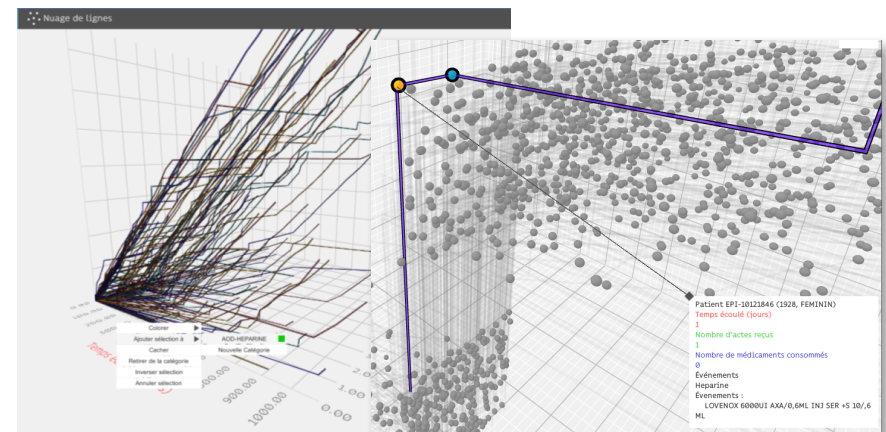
Nuage de lignes

Colorer
Ajouter sélection à
Cacher
Retirer de la catégorie
Inverser sélection
Annuler sélection

ACID-HEPARINE
Nouvelle Catégorie

Temps é

900.00
1000.00
0.00

Patient EPI-10121846 (1928, FEMININ)
Temps écoulé (jours)
1
Nombre d'actes reçus
1
Nombre de médicaments consommés
0
Événements
Heparine
Événements :
LOVENOX 6000UI AXA/0,6ML INJ SER +S 10/,6 ML